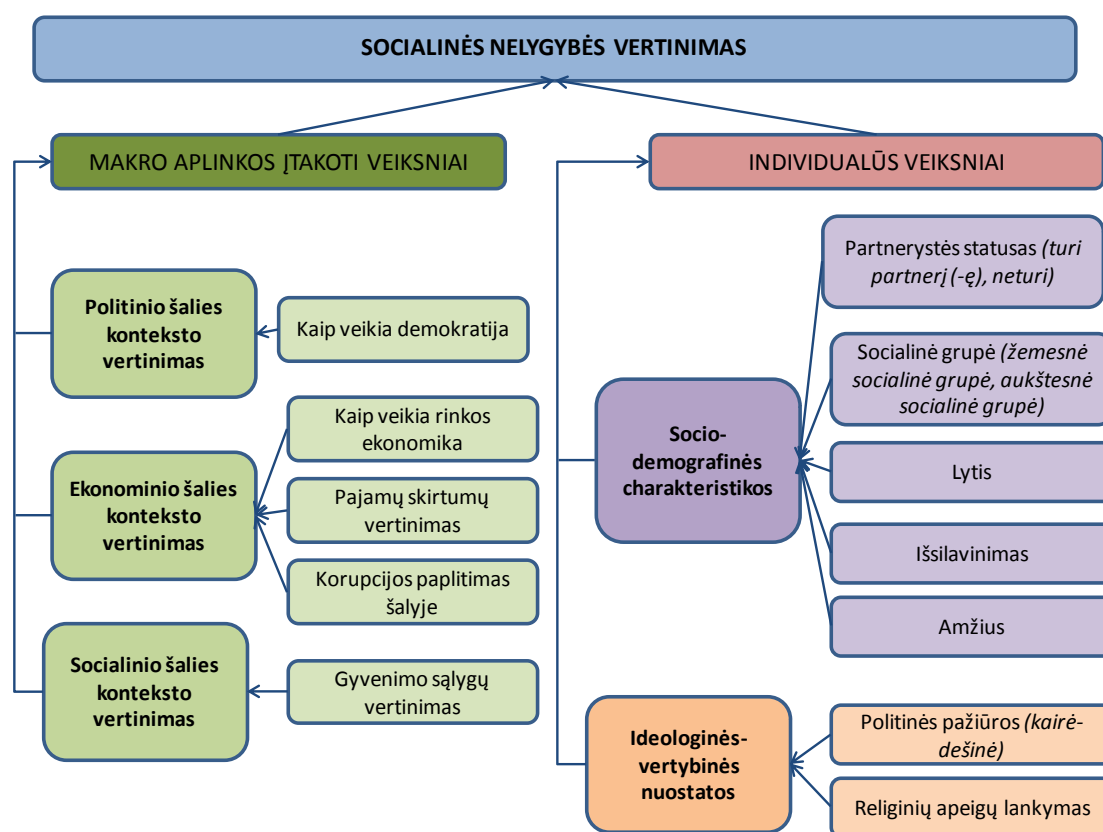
SOCIALINĖS NELYGYBĖS VERTINIMAS

MAKRO APLINKOS ĮTAKOTI VEIKSNIAI

INDIVIDUALŪS VEIKSNIAI

Politinio šalies konteksto vertinimas

Kaip veikia demokratija

Ekonominio šalies konteksto vertinimas

Kaip veikia rinkos ekonomika

Pajamų skirtumų vertinimas

Korupcijos paplitimas šalyje

Socialinio šalies konteksto vertinimas

Gyvenimo sąlygų vertinimas

Socio-demografinės charakteristikos

Partnerystės statusas *(turi partnerį (-ę), neturi)*

Socialinė grupė *(žemesnė socialinė grupė, aukštesnė socialinė grupė)*

Lytis

Išsilavinimas

Amžius

Ideologinės-vertybinės nuostatos

Politinės pažiūros *(kairė-dešinė)*

Religinių apeigų lankymas